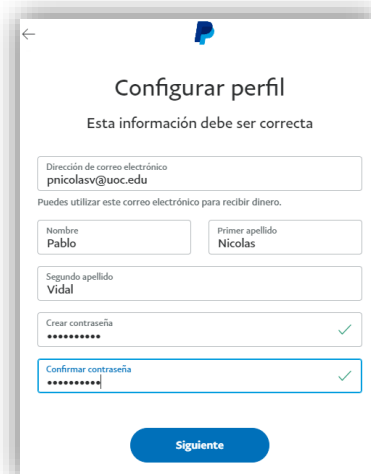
Configurar perfil

Esta información debe ser correcta

Dirección de correo electrónico
pnicolasv@uoc.edu

Puedes utilizar este correo electrónico para recibir dinero.

Nombre
Pablo

Primer apellido
Nicolas

Segundo apellido
Vidal

Crear contraseña
••••••••••

Confirmar contraseña
••••••••••

Siguiente